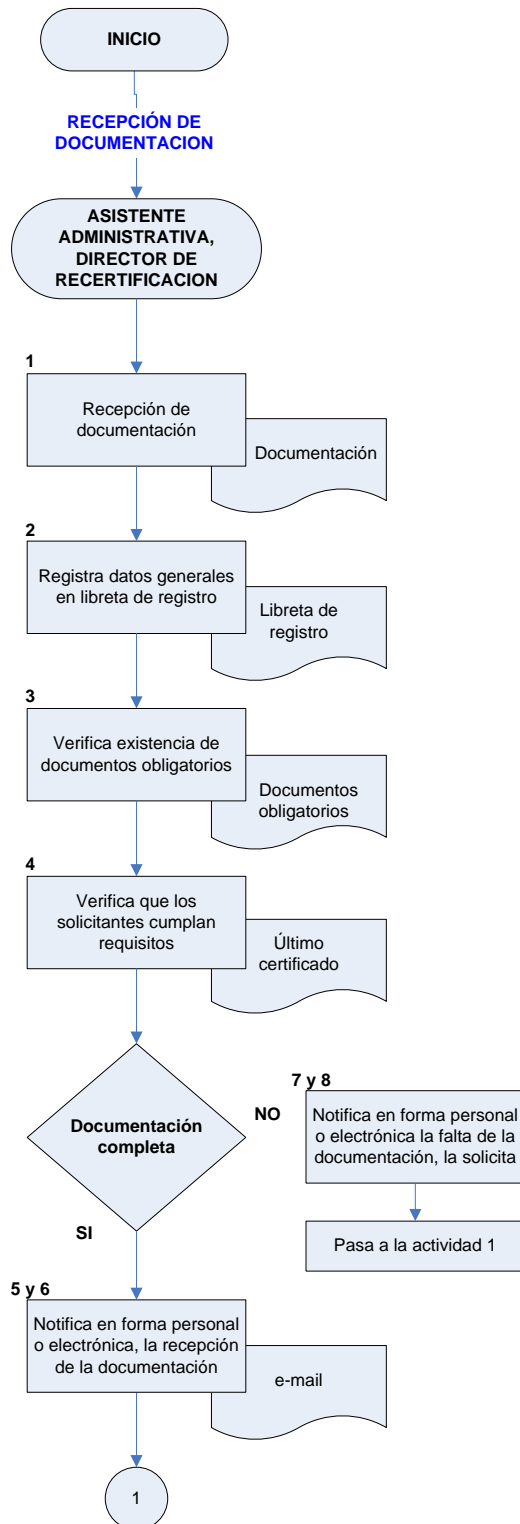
INICIO

RECEPCIÓN DE DOCUMENTACION

ASISTENTE ADMINISTRATIVA, DIRECTOR DE RECERTIFICACION

1

Recepción de documentación

Documentación

2

Registra datos generales en libreta de registro

Libreta de registro

3

Verifica existencia de documentos obligatorios

Documentos obligatorios

4

Verifica que los solicitantes cumplan requisitos

Último certificado

Documentación completa

NO

7 y 8

Notifica en forma personal o electrónica la falta de la documentación, la solicita

Pasa a la actividad 1

SI

5 y 6

Notifica en forma personal o electrónica, la recepción de la documentación

e-mail

1